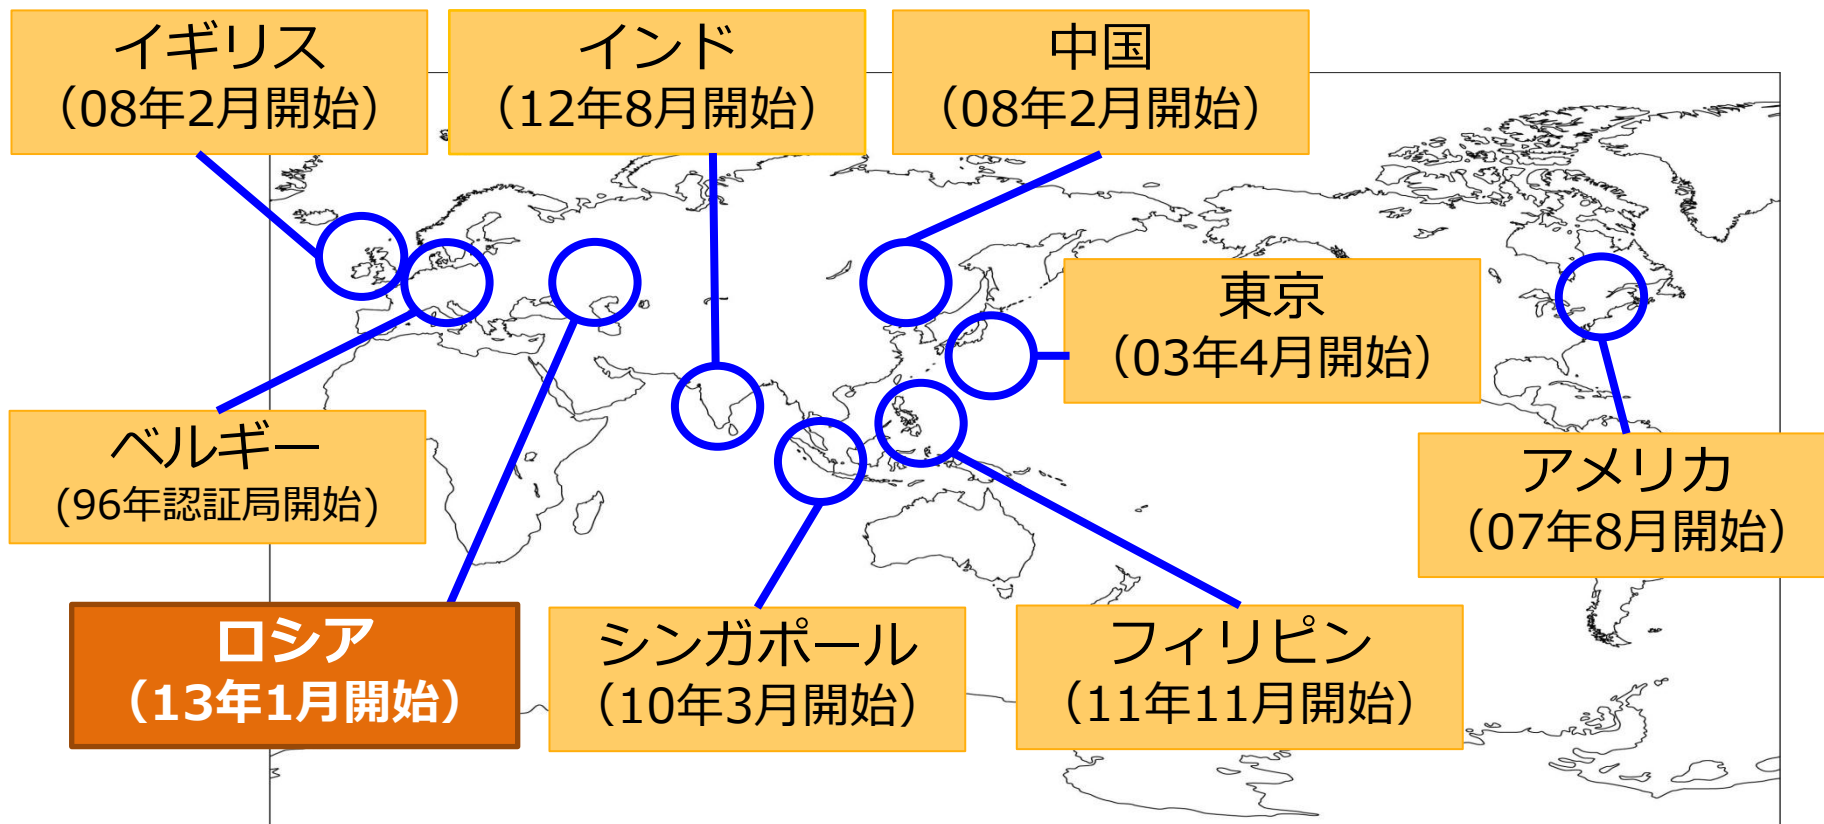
イギリス
（08年2月開始）

インド
（12年8月開始）

中国
（08年2月開始）

東京
（03年4月開始）

ベルギー
（96年認証局開始）

アメリカ
（07年8月開始）

ロシア
（13年1月開始）

シンガポール
（10年3月開始）

フィリピン
（11年11月開始）